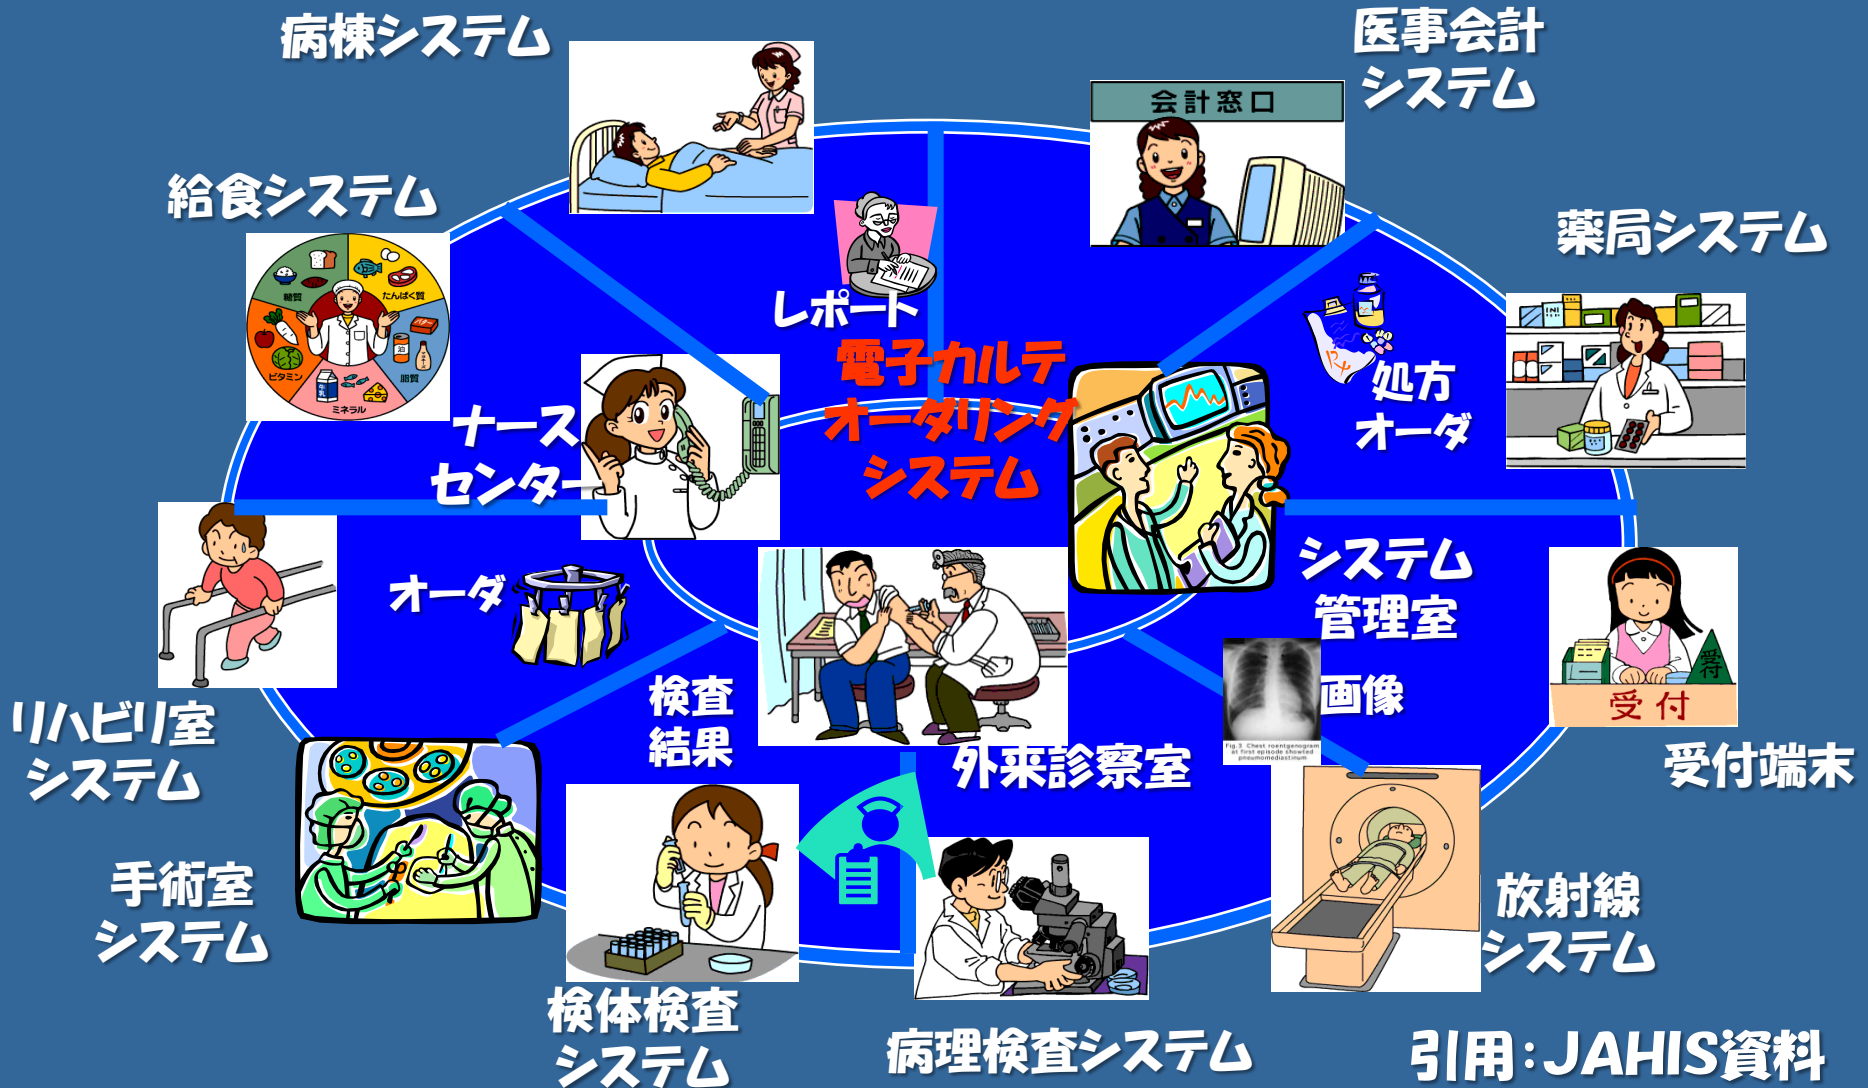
病棟システム

医事会計システム

会計窓口

給食システム

糖質

たんぱく質

ビタミン

ミネラル

脂質

レポート

薬局システム

電子カルテ
オーダリング
システム

処方
オーダ

ナース
センター

リハビリ室
システム

オーダ

システム
管理室

受付

受付端末

検査
結果

画像

外来診察室

手術室
システム

放射線
システム

検体検査
システム

病理検査システム

引用：JAHIS資料